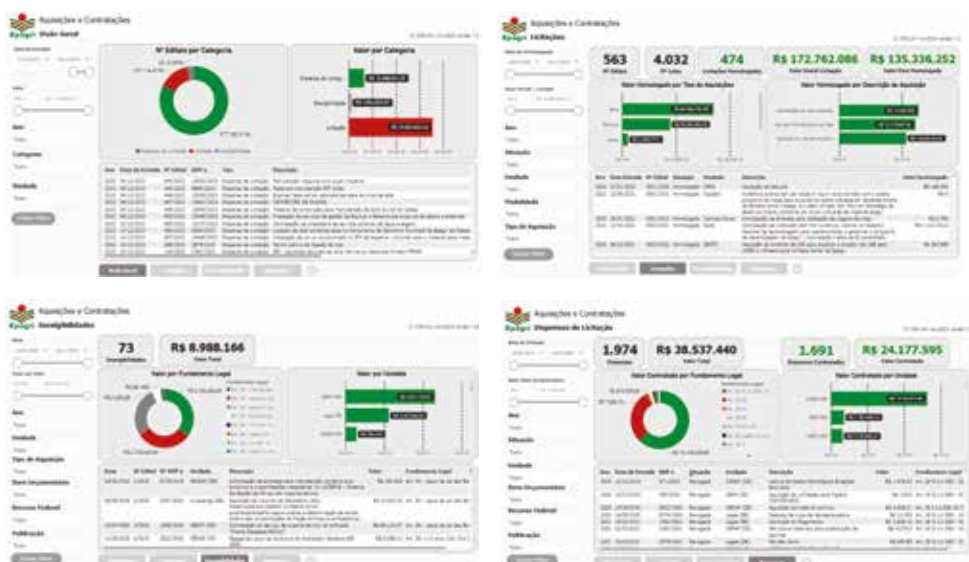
Aquisições e Contratações
Epagri
Visão Geral

Nº Editais por Categoria

Valor por Categoria

Ano
Categoria
Unidade

Aquisições e Contratações
Epagri
Licitações

563
Nº Editais

4.032
Nº Lotes

474
Licitações Homologadas

R$ 172.762.086
Valor Geral Licitação

R$ 135.336.252
Valor Final Homologado

Valor Homologado por Tipo de Aquisição

Valor Homologado por Descrição de Aquisição

Ano
Situação
Unidade
Modalidade
Tipo de Aquisição

Aquisições e Contratações
Epagri
Inexigibilidades

73
Inexigibilidades

R$ 6.988.166
Valor Total

Valor por Fundamento Legal

Valor por Unidade

Ano
Unidade
Tipo de Aquisição
Itens Inexigibilidade
Recurso Federal
Publicação

Aquisições e Contratações
Epagri
Dispensas de Licitação

1.974
Dispensas

R$ 38.537.440
Valor Total

1.691
Dispensas Contratadas

R$ 24.177.595
Valor Contratado

Valor Contratado por Fundamento Legal

Valor Contratado por Unidade

Ano
Situação
Unidade
Itens Dispensas
Recurso Federal
Publicação